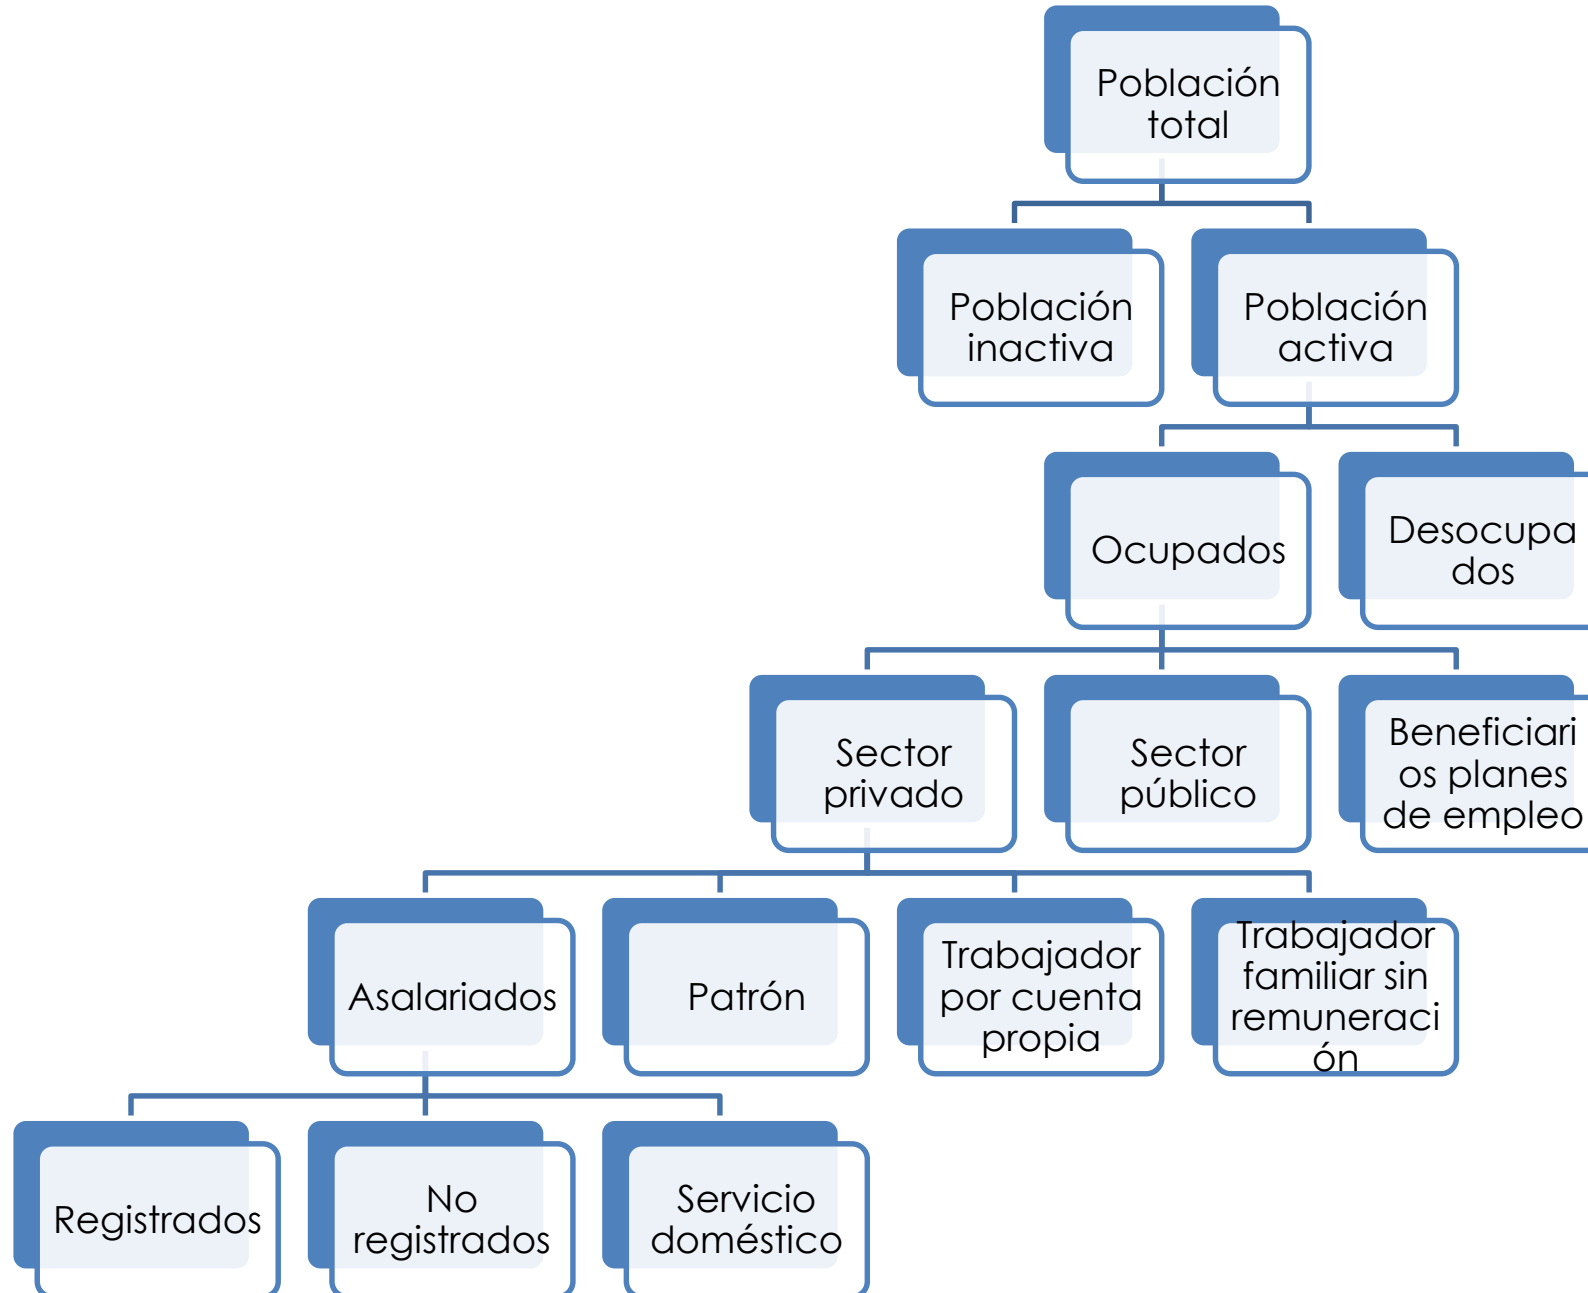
Población total

Población inactiva

Población activa

Ocupados

Desocupados

Sector privado

Sector público

Beneficiarios planes de empleo

Asalariados

Patrón

Trabajador por cuenta propia

Trabajador familiar sin remuneración

Registrados

No registrados

Servicio doméstico